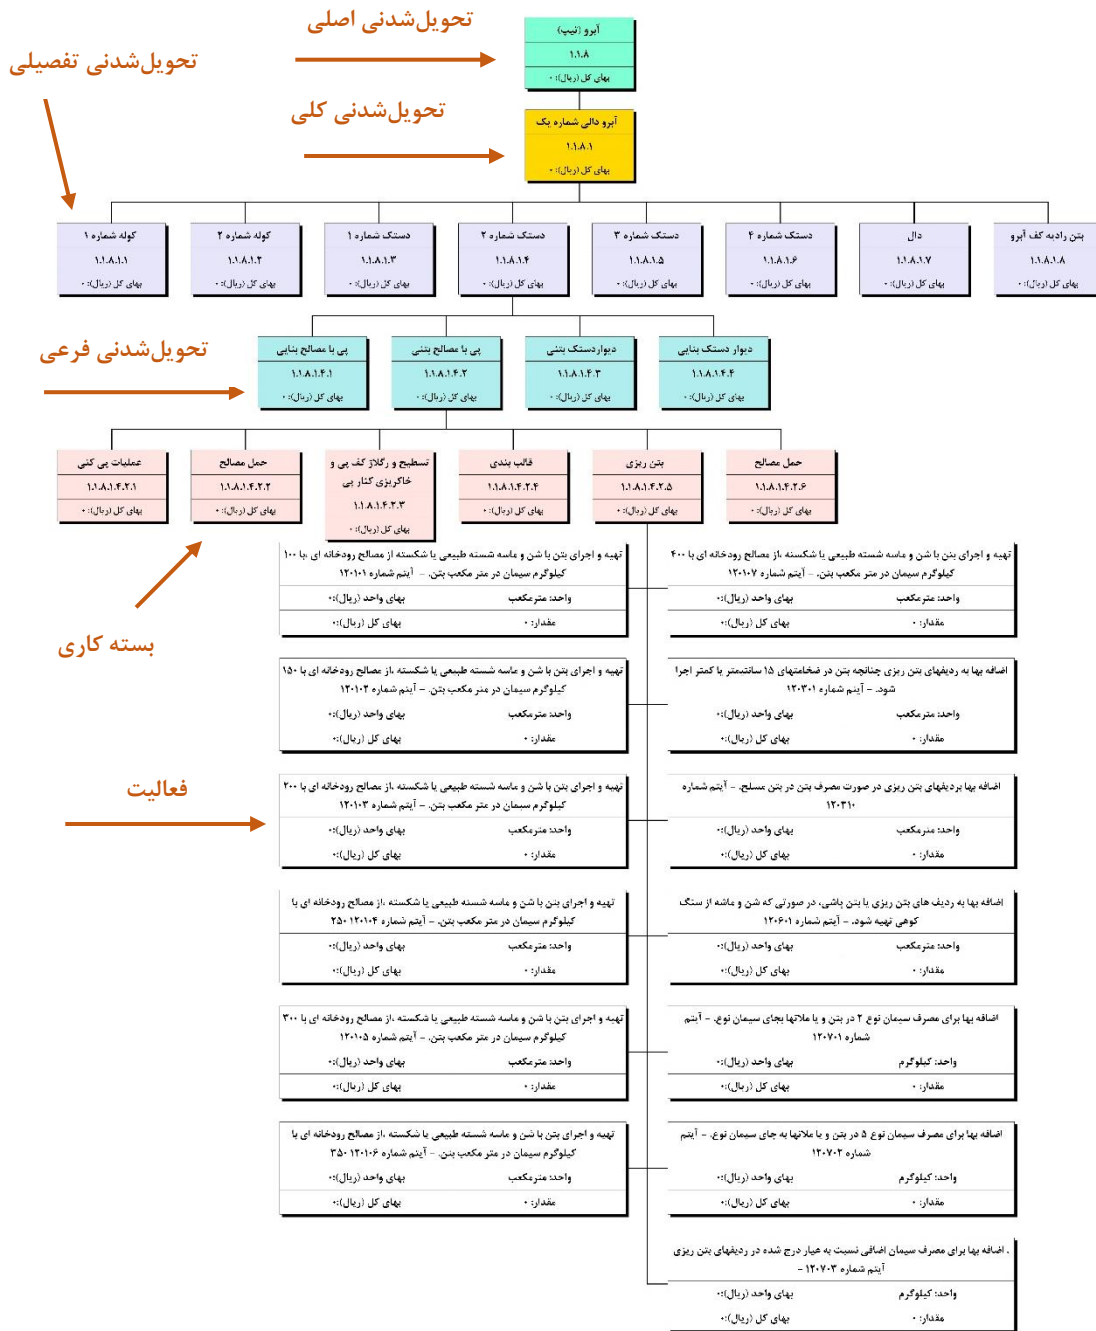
تحویل‌شدنی اصلی

تحویل‌شدنی تفصیلی

تحویل‌شدنی کلی

آبرو (تیپ)
۱.۱.۸
بهای کل (ریال): ۰

آبرو دالی شماره یک
۱.۱.۸.۱
بهای کل (ریال): ۰

کوله شماره ۱
۱.۱.۸.۱.۱
بهای کل (ریال): ۰

کوله شماره ۲
۱.۱.۸.۱.۲
بهای کل (ریال): ۰

دستک شماره ۱
۱.۱.۸.۱.۳
بهای کل (ریال): ۰

دستک شماره ۲
۱.۱.۸.۱.۴
بهای کل (ریال): ۰

دستک شماره ۳
۱.۱.۸.۱.۵
بهای کل (ریال): ۰

دستک شماره ۴
۱.۱.۸.۱.۶
بهای کل (ریال): ۰

دال
۱.۱.۸.۱.۷
بهای کل (ریال): ۰

بتن رادیه کف آبرو
۱.۱.۸.۱.۸
بهای کل (ریال): ۰

تحویل‌شدنی فرعی

پی با مصالح بنایی
۱.۱.۸.۱.۴.۱
بهای کل (ریال): ۰

پی با مصالح بتنی
۱.۱.۸.۱.۴.۲
بهای کل (ریال): ۰

دیواردستک بتنی
۱.۱.۸.۱.۴.۳
بهای کل (ریال): ۰

دیوار دستک بنایی
۱.۱.۸.۱.۴.۴
بهای کل (ریال): ۰

عملیات پی کنی
۱.۱.۸.۱.۴.۲.۱
بهای کل (ریال): ۰

حمل مصالح
۱.۱.۸.۱.۴.۲.۲
بهای کل (ریال): ۰

تسطیح و رگلاژ کف پی و خاکریزی کنار پی
۱.۱.۸.۱.۴.۲.۳
بهای کل (ریال): ۰

قالب بندی
۱.۱.۸.۱.۴.۲.۴
بهای کل (ریال): ۰

بتن ریزی
۱.۱.۸.۱.۴.۲.۵
بهای کل (ریال): ۰

حمل مصالح
۱.۱.۸.۱.۴.۲.۶
بهای کل (ریال): ۰

بسته کاری

فعالیت

تهیه و اجرای بتن با شن و ماسه شسته طبیعی یا شکسته از مصالح رودخانه ای با ۱۰۰ کیلوگرم سیمان در متر مکعب بتن. – آیتم شماره ۱۲۰۱۰۱
واحد: مترمکعب | بهای واحد (ریال): ۰
مقدار: ۰ | بهای کل (ریال): ۰

تهیه و اجرای بتن با شن و ماسه شسته طبیعی یا شکسته ،از مصالح رودخانه ای با ۴۰۰ کیلوگرم سیمان در متر مکعب بتن. – آیتم شماره ۱۲۰۱۰۷
واحد: مترمکعب | بهای واحد (ریال): ۰
مقدار: ۰ | بهای کل (ریال): ۰

تهیه و اجرای بتن با شن و ماسه شسته طبیعی یا شکسته ،از مصالح رودخانه ای با ۱۵۰ کیلوگرم سیمان در متر مکعب بتن. – آیتم شماره ۱۲۰۱۰۲
واحد: مترمکعب | بهای واحد (ریال): ۰
مقدار: ۰ | بهای کل (ریال): ۰

اضافه بها به ردیفهای بتن ریزی چنانچه بتن در ضخامتهای ۱۵ سانتیمتر یا کمتر اجرا شود. – آیتم شماره ۱۲۰۳۰۱
واحد: مترمکعب | بهای واحد (ریال): ۰
مقدار: ۰ | بهای کل (ریال): ۰

تهیه و اجرای بتن با شن و ماسه شسته طبیعی یا شکسته ،از مصالح رودخانه ای با ۲۰۰ کیلوگرم سیمان در متر مکعب بتن. – آیتم شماره ۱۲۰۱۰۳
واحد: مترمکعب | بهای واحد (ریال): ۰
مقدار: ۰ | بهای کل (ریال): ۰

اضافه بها برردیفهای بتن ریزی در صورت مصرف بتن در بتن مسلح. – آیتم شماره ۱۲۰۳۱۰
واحد: مترمکعب | بهای واحد (ریال): ۰
مقدار: ۰ | بهای کل (ریال): ۰

تهیه و اجرای بتن با شن و ماسه شسته طبیعی یا شکسته ،از مصالح رودخانه ای با ۲۵۰ کیلوگرم سیمان در متر مکعب بتن. – آیتم شماره ۱۲۰۱۰۴
واحد: مترمکعب | بهای واحد (ریال): ۰
مقدار: ۰ | بهای کل (ریال): ۰

اضافه بها به ردیف های بتن ریزی با بتن پاشی، در صورتی که شن و ماسه از سنگ کوهی تهیه شود. – آیتم شماره ۱۲۰۶۰۱
واحد: مترمکعب | بهای واحد (ریال): ۰
مقدار: ۰ | بهای کل (ریال): ۰

تهیه و اجرای بتن با شن و ماسه شسته طبیعی یا شکسته ،از مصالح رودخانه ای با ۳۰۰ کیلوگرم سیمان در متر مکعب بتن. – آیتم شماره ۱۲۰۱۰۵
واحد: مترمکعب | بهای واحد (ریال): ۰
مقدار: ۰ | بهای کل (ریال): ۰

اضافه بها برای مصرف سیمان نوع ۲ در بتن و یا ملاتها بجای سیمان نوع. – آیتم شماره ۱۲۰۷۰۱
واحد: کیلوگرم | بهای واحد (ریال): ۰
مقدار: ۰ | بهای کل (ریال): ۰

تهیه و اجرای بتن با شن و ماسه شسته طبیعی یا شکسته ،از مصالح رودخانه ای با ۳۵۰ کیلوگرم سیمان در متر مکعب بتن. – آیتم شماره ۱۲۰۱۰۶
واحد: مترمکعب | بهای واحد (ریال): ۰
مقدار: ۰ | بهای کل (ریال): ۰

اضافه بها برای مصرف سیمان نوع ۵ در بتن و یا ملاتها به جای سیمان نوع. – آیتم شماره ۱۲۰۷۰۲
واحد: کیلوگرم | بهای واحد (ریال): ۰
مقدار: ۰ | بهای کل (ریال): ۰

اضافه بها برای مصرف سیمان اضافی نسبت به عیار درج شده در ردیفهای بتن ریزی. – آیتم شماره ۱۲۰۷۰۳
واحد: کیلوگرم | بهای واحد (ریال): ۰
مقدار: ۰ | بهای کل (ریال): ۰